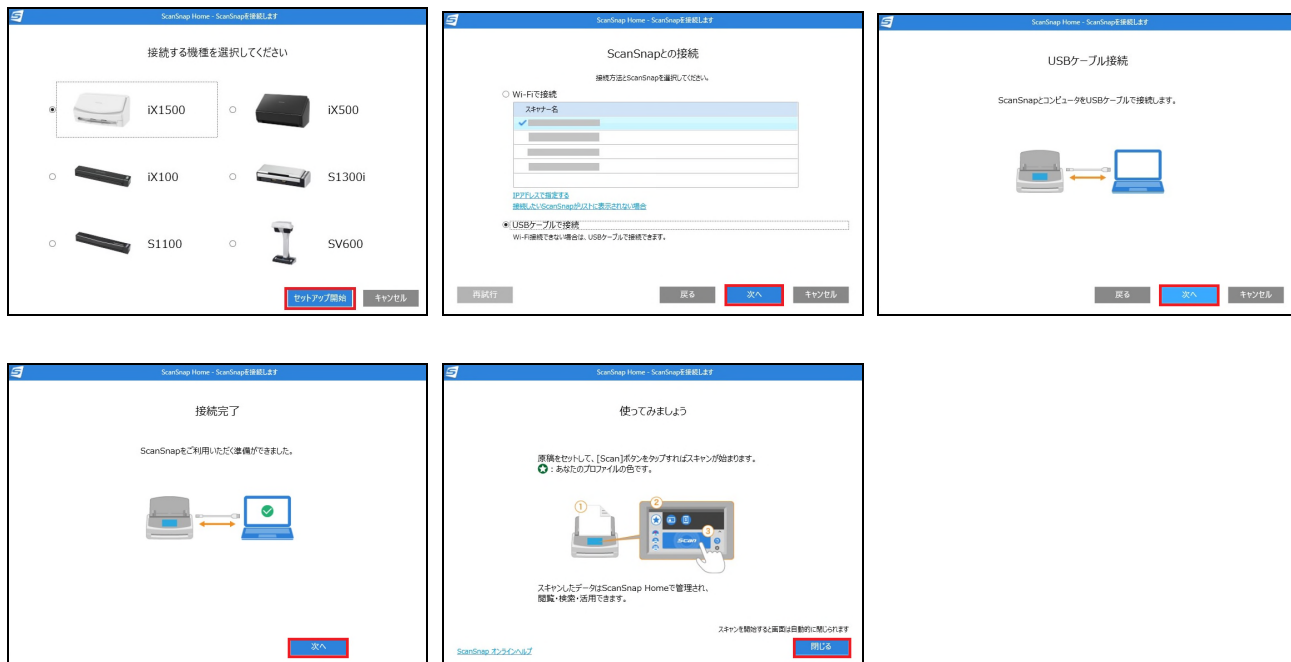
ScanSnap Home - ScanSnapを接続します

接続する機種を選択してください

iX1500

iX500

iX100

S1300i

S1100

SV600

セットアップ開始

キャンセル

ScanSnap Home - ScanSnapを接続します

ScanSnapとの接続

接続方法とScanSnapを選択してください。

Wi-Fiで接続

スキャナー名

IPアドレスで指定する

接続したいScanSnapがリストに表示されない場合

USBケーブルで接続

Wi-Fi接続できない場合は、USBケーブルで接続できます。

再試行

戻る

次へ

キャンセル

ScanSnap Home - ScanSnapを接続します

USBケーブル接続

ScanSnapとコンピュータをUSBケーブルで接続します。

戻る

次へ

キャンセル

ScanSnap Home - ScanSnapを接続します

接続完了

ScanSnapをご利用いただく準備ができました。

次へ

ScanSnap Home - ScanSnapを接続します

使ってみましょう

原稿をセットして、[Scan]ボタンをタップすればスキャンが始まります。
: あなたのプロファイルの色です。

① ② ③

Scan

スキャンしたデータはScanSnap Homeで管理され、閲覧・検索・活用できます。

スキャンを開始すると画面は自動的に閉じられます

ScanSnap オンラインヘルプ

閉じる